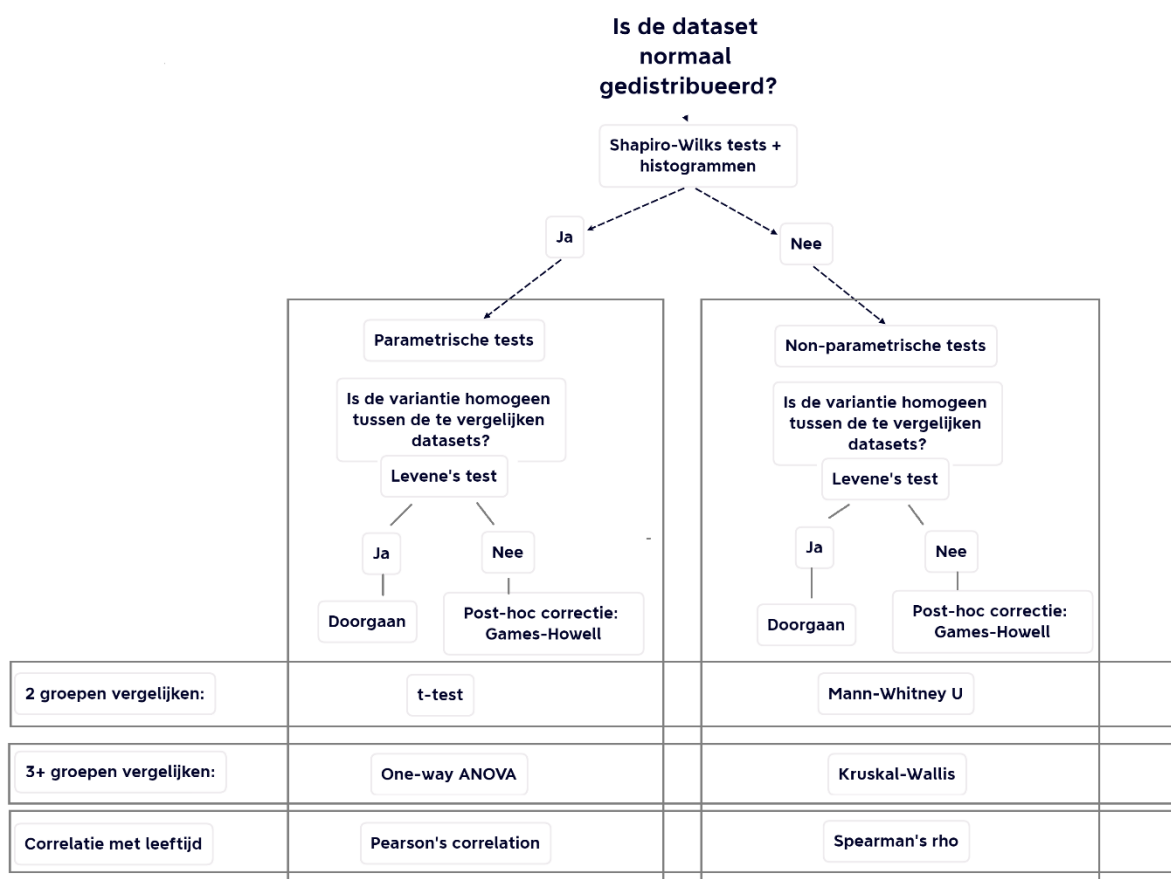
Is de dataset normaal gedistribueerd?

Shapiro-Wilks tests + histogrammen

Ja

Nee

Parametrische tests

Is de variantie homogeen tussen de te vergelijken datasets?

Levene's test

Ja

Nee

Doorgaan

Post-hoc correctie: Games-Howell

Non-parametrische tests

Is de variantie homogeen tussen de te vergelijken datasets?

Levene's test

Ja

Nee

Doorgaan

Post-hoc correctie: Games-Howell

| | | |
|---|---|---|
| 2 groepen vergelijken: | t-test | Mann-Whitney U |
| 3+ groepen vergelijken: | One-way ANOVA | Kruskal-Wallis |
| Correlatie met leeftijd | Pearson's correlation | Spearman's rho |